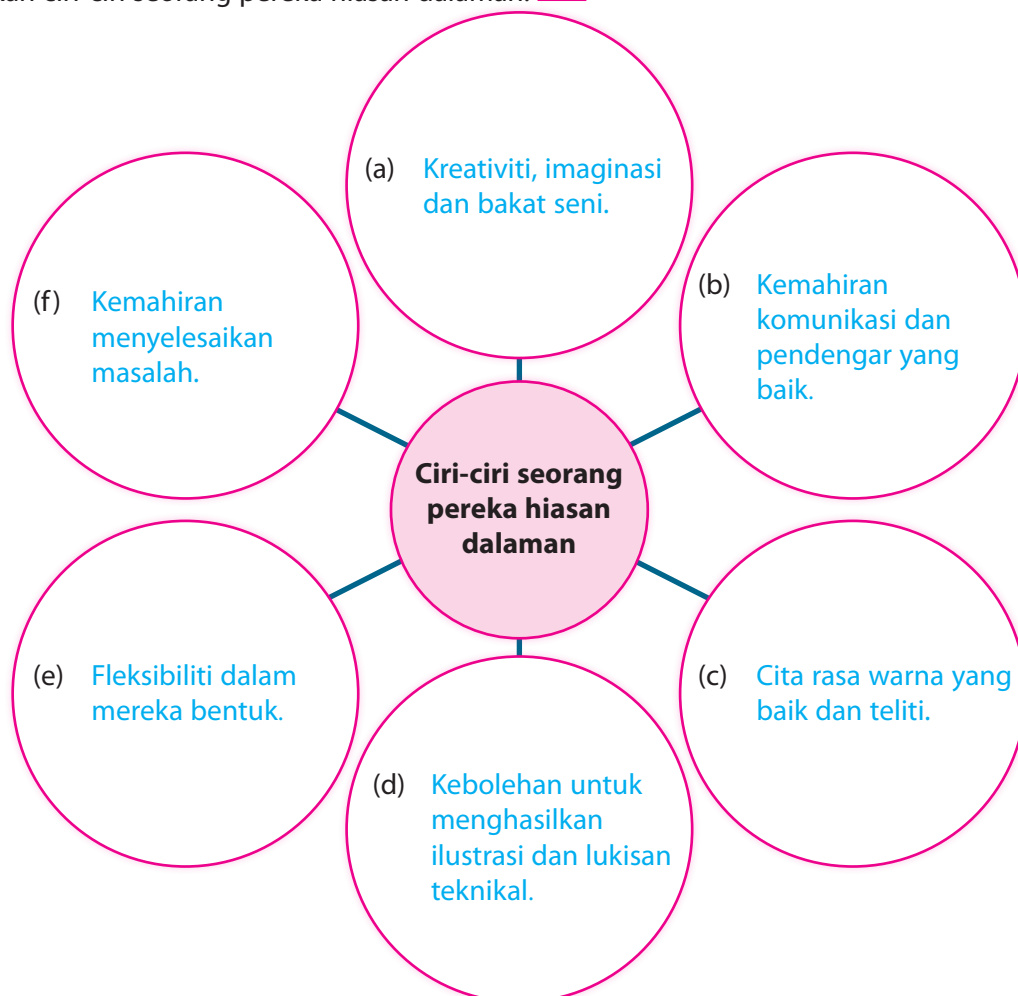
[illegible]

Ciri-ciri seorang pereka hiasan dalaman

(a) Kreativiti, imaginasi dan bakat seni.

(b) Kemahiran komunikasi dan pendengar yang baik.

(c) Cita rasa warna yang baik dan teliti.

(d) Kebolehan untuk menghasilkan ilustrasi dan lukisan teknikal.

(e) Fleksibiliti dalam mereka bentuk.

(f) Kemahiran menyelesaikan masalah.